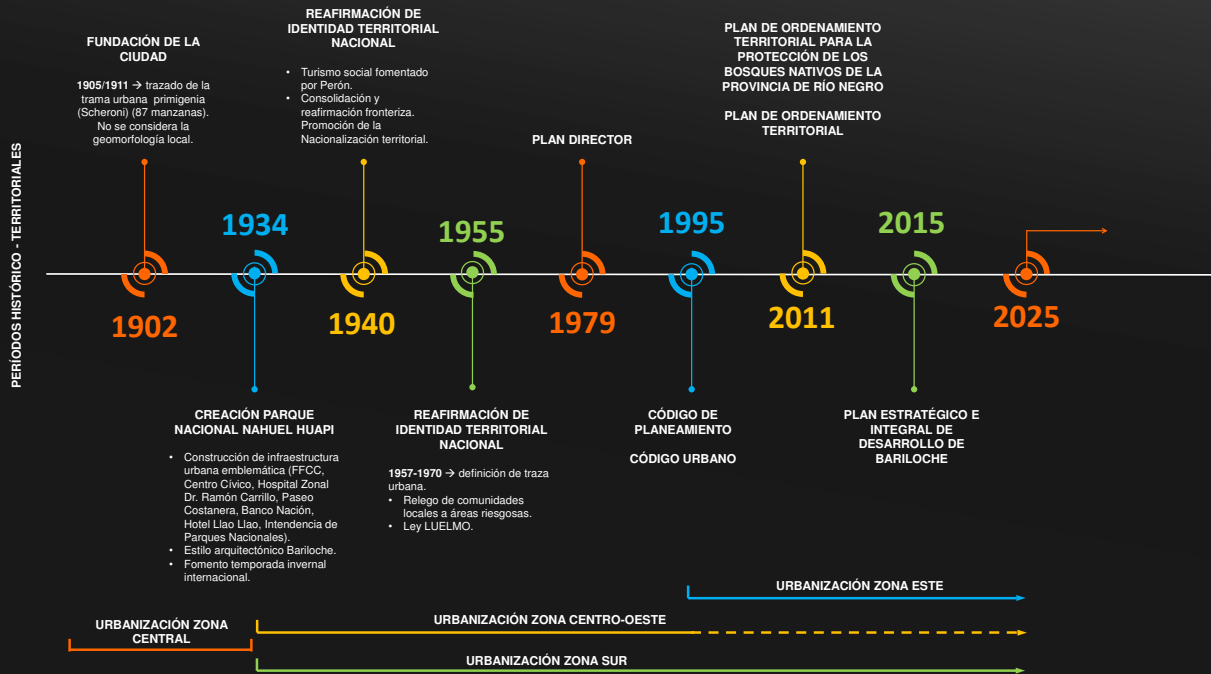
PERÍODOS HISTÓRICO - TERRITORIALES

FUNDACIÓN DE LA CIUDAD

1905/1911 → trazado de la trama urbana primigenia (Scheroni) (87 manzanas). No se considera la geomorfología local.

1902

1934

CREACIÓN PARQUE NACIONAL NAHUEL HUAPI

- Construcción de infraestructura urbana emblemática (FFCC, Centro Cívico, Hospital Zonal Dr. Ramón Carrillo, Paseo Costanera, Banco Nación, Hotel Llao Llao, Intendencia de Parques Nacionales).
- Estilo arquitectónico Bariloche.
- Fomento temporada invernal internacional.

REAFIRMACIÓN DE IDENTIDAD TERRITORIAL NACIONAL

- Turismo social fomentado por Perón.
- Consolidación y reafirmación fronteriza. Promoción de la Nacionalización territorial.

1940

1955

REAFIRMACIÓN DE IDENTIDAD TERRITORIAL NACIONAL

1957-1970 → definición de traza urbana.
- Relego de comunidades locales a áreas riesgosas.
- Ley LUELMO.

PLAN DIRECTOR

1979

1995

CÓDIGO DE PLANEAMIENTO

CÓDIGO URBANO

PLAN DE ORDENAMIENTO TERRITORIAL PARA LA PROTECCIÓN DE LOS BOSQUES NATIVOS DE LA PROVINCIA DE RÍO NEGRO

PLAN DE ORDENAMIENTO TERRITORIAL

2011

2015

PLAN ESTRATÉGICO E INTEGRAL DE DESARROLLO DE BARILOCHE

2025

URBANIZACIÓN ZONA ESTE

URBANIZACIÓN ZONA CENTRAL

URBANIZACIÓN ZONA CENTRO-OESTE

URBANIZACIÓN ZONA SUR